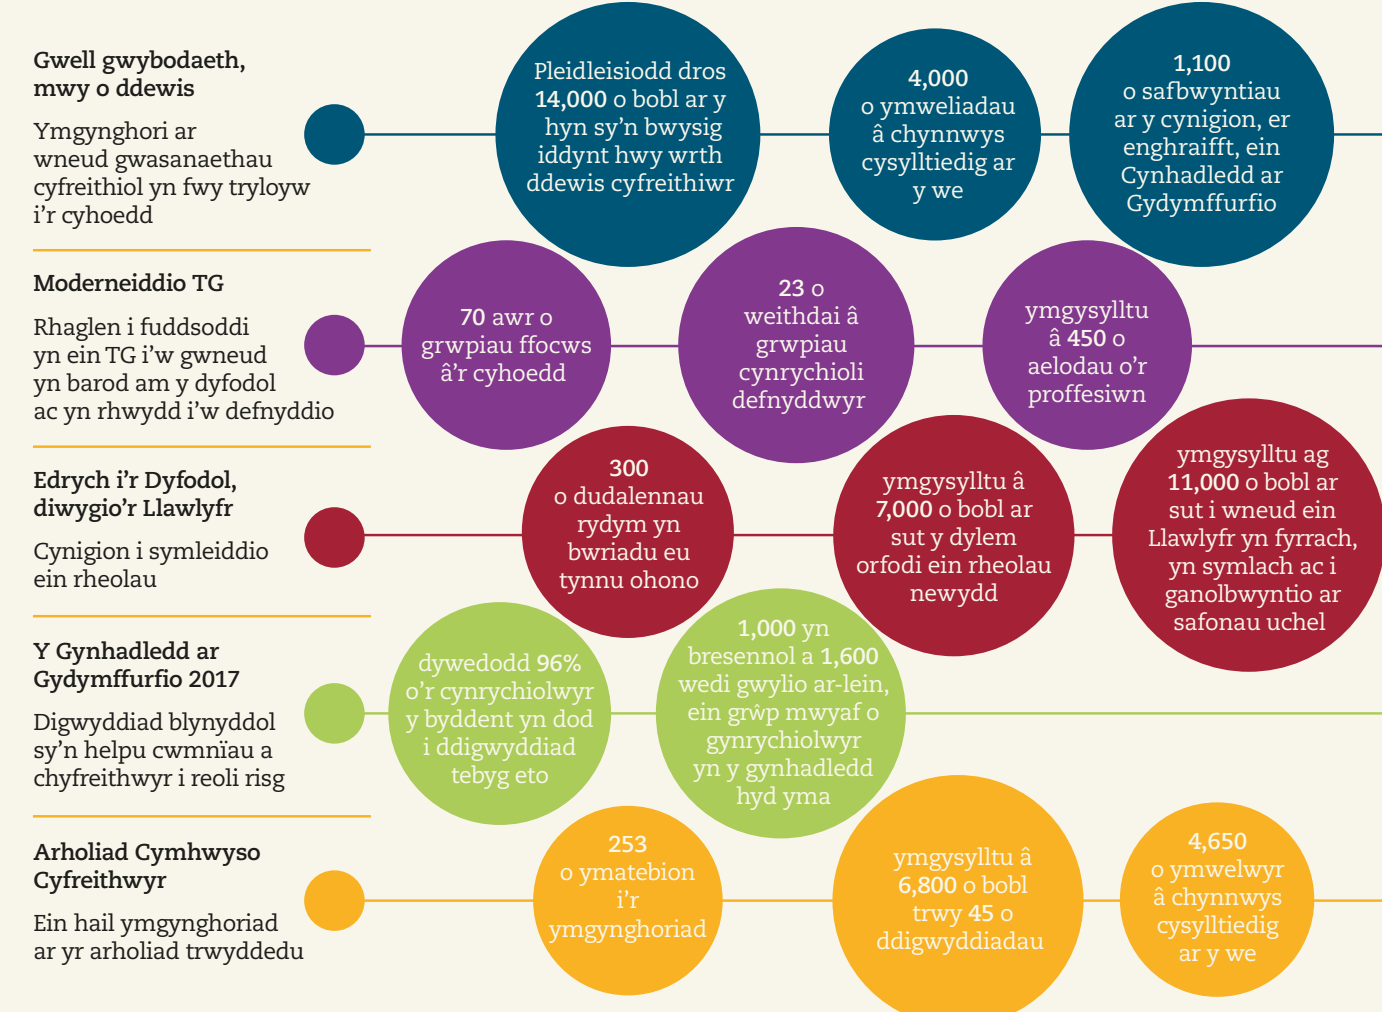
**Gwell gwybodaeth, mwy o ddewis**

Ymgynghori ar wneud gwasanaethau cyfreithiol yn fwy tryloyw i'r cyhoedd

Pleidleisiodd dros **14,000** o bobl ar y hyn sy'n bwysig iddynt hwy wrth ddewis cyfreithiwr

**4,000** o ymweliadau â chynnwys cysylltiedig ar y we

**1,100** o safbwyntiau ar y cynigion, er enghraifft, ein Cynhadledd ar Gydymffurfio

**Moderneiddio TG**

Rhaglen i fuddsoddi yn ein TG i'w gwneud yn barod am y dyfodol ac yn rhwydd i'w defnyddio

**70** awr o grwpiau ffocws â'r cyhoedd

**23** o weithdai â grwpiau cynrychioli defnyddwyr

ymgysylltu â **450** o aelodau o'r proffesiwn

**Edrych i'r Dyfodol, diwygio'r Llawlyfr**

Cynigion i symleiddio ein rheolau

**300** o dudalennau rydym yn bwriadu eu tynnu ohono

ymgysylltu â **7,000** o bobl ar sut y dylem orfodi ein rheolau newydd

ymgysylltu ag **11,000** o bobl ar sut i wneud ein Llawlyfr yn fyrrach, yn symlach ac i ganolbwyntio ar safonau uchel

**Y Gynhadledd ar Gydymffurfio 2017**

Digwyddiad blynyddol sy'n helpu cwmnïau a chyfreithwyr i reoli risg

dywedodd **96%** o'r cynrychiolwyr y byddent yn dod i ddigwyddiad tebyg eto

**1,000** yn bresennol a **1,600** wedi gwylio ar-lein, ein grŵp mwyaf o gynrychiolwyr yn y gynhadledd hyd yma

**Arholiad Cymhwyso Cyfreithwyr**

Ein hail ymgynghoriad ar yr arholiad trwyddedu

**253** o ymatebion i'r ymgynghoriad

ymgysylltu â **6,800** o bobl trwy **45** o ddigwyddiadau

**4,650** o ymwelwyr â chynnwys cysylltiedig ar y we